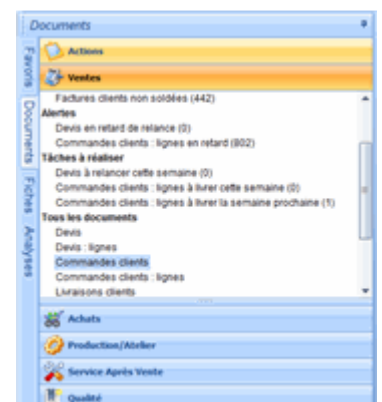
Documents

Favoris
Documents
Fiches
Analyses

Actions
Ventes
Factures clients non soldées (442)
Alertes
Devis en retard de relance (0)
Commandes clients : lignes en retard (802)
Tâches à réaliser
Devis à relancer cette semaine (0)
Commandes clients : lignes à livrer cette semaine (0)
Commandes clients : lignes à livrer la semaine prochaine (1)
Tous les documents
Devis
Devis : lignes
Commandes clients
Commandes clients : lignes
Livraisons clients
Achats
Production/Atelier
Service Après Vente
Qualité